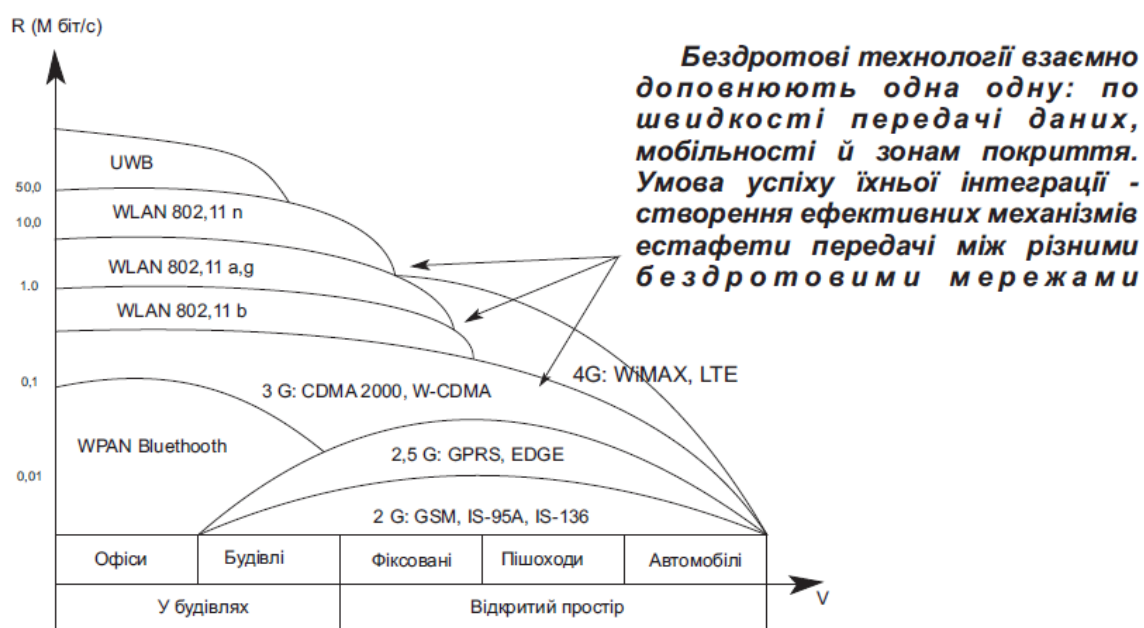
R (М біт/с)

Бездротові технології взаємно доповнюють одна одну: по швидкості передачі даних, мобільності й зонам покриття. Умова успіху їхньої інтеграції - створення ефективних механізмів естафети передачі між різними бездротовими мережами

50,0
10,0
1.0
0,1
0,01

UWB
WLAN 802,11 n
WLAN 802,11 a,g
WLAN 802,11 b
3 G: CDMA 2000, W-CDMA
4G: WiMAX, LTE
WPAN Bluethooth
2,5 G: GPRS, EDGE
2 G: GSM, IS-95A, IS-136

| Офіси | Будівлі | Фіксовані | Пішоходи | Автомобілі |
|---|---|---|---|---|
| У будівлях | | Відкритий простір | | |

V